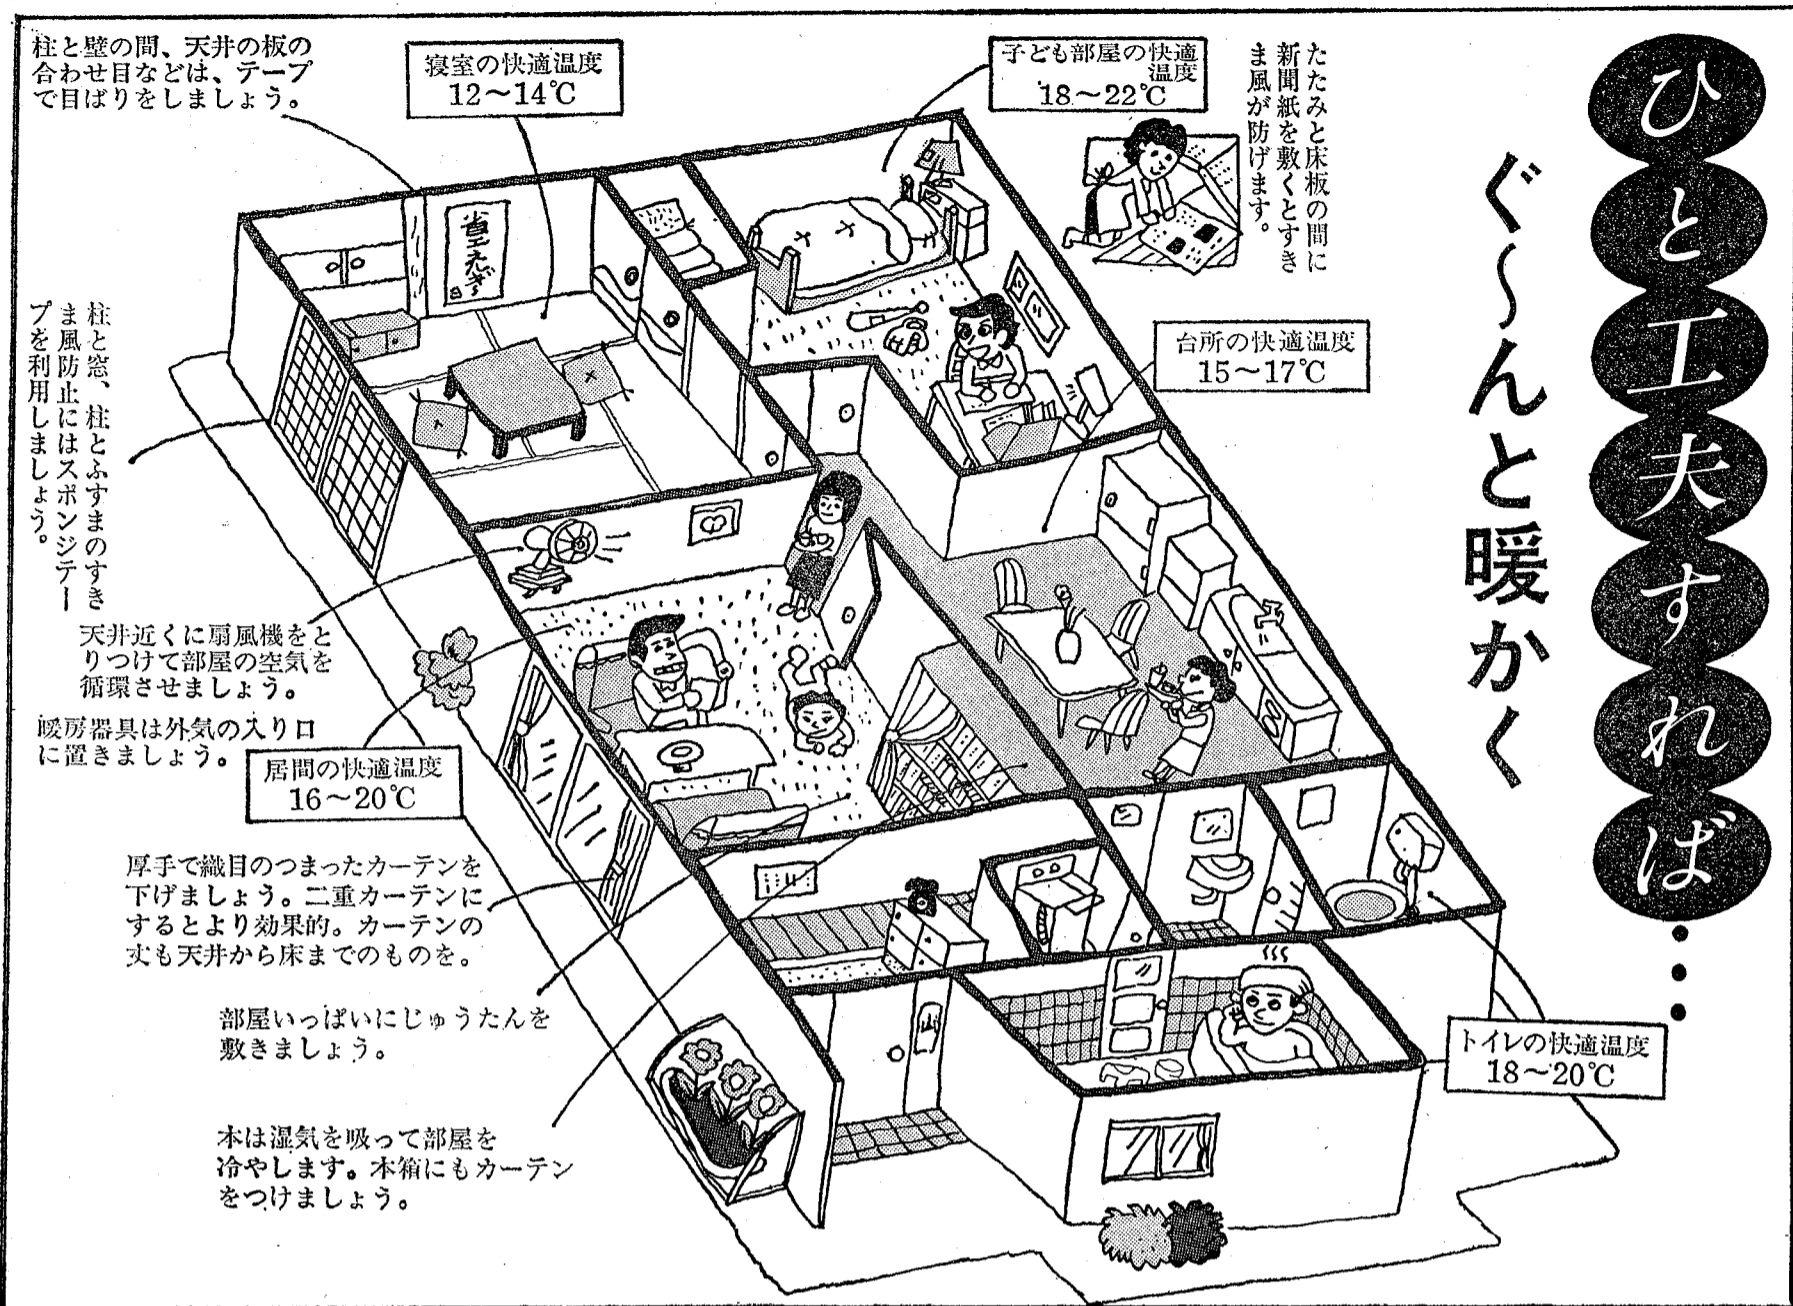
ひと工夫すれば…

ぐ~んと暖かく

柱と壁の間、天井の板の合わせ目などは、テープで目ばりをしましょう。

寝室の快適温度
12~14℃

子ども部屋の快適温度
18~22℃

たたみと床板の間に新聞紙を敷くとすきま風が防げます。

省エネ

柱と窓、柱とふすまのすきま風防止にはスポンジテープを利用しましょう。

台所の快適温度
15~17℃

天井近くに扇風機をとりつけて部屋の空気を循環させましょう。

暖房器具は外気の入り口に置きましょう。

居間の快適温度
16~20℃

厚手で織目のつまったカーテンを下げましょう。二重カーテンにするとより効果的。カーテンの丈も天井から床までのものを。

部屋いっぱいにじゅうたんを敷きましょう。

本は湿気を吸って部屋を冷やします。本箱にもカーテンをつけましょう。

トイレの快適温度
18~20℃